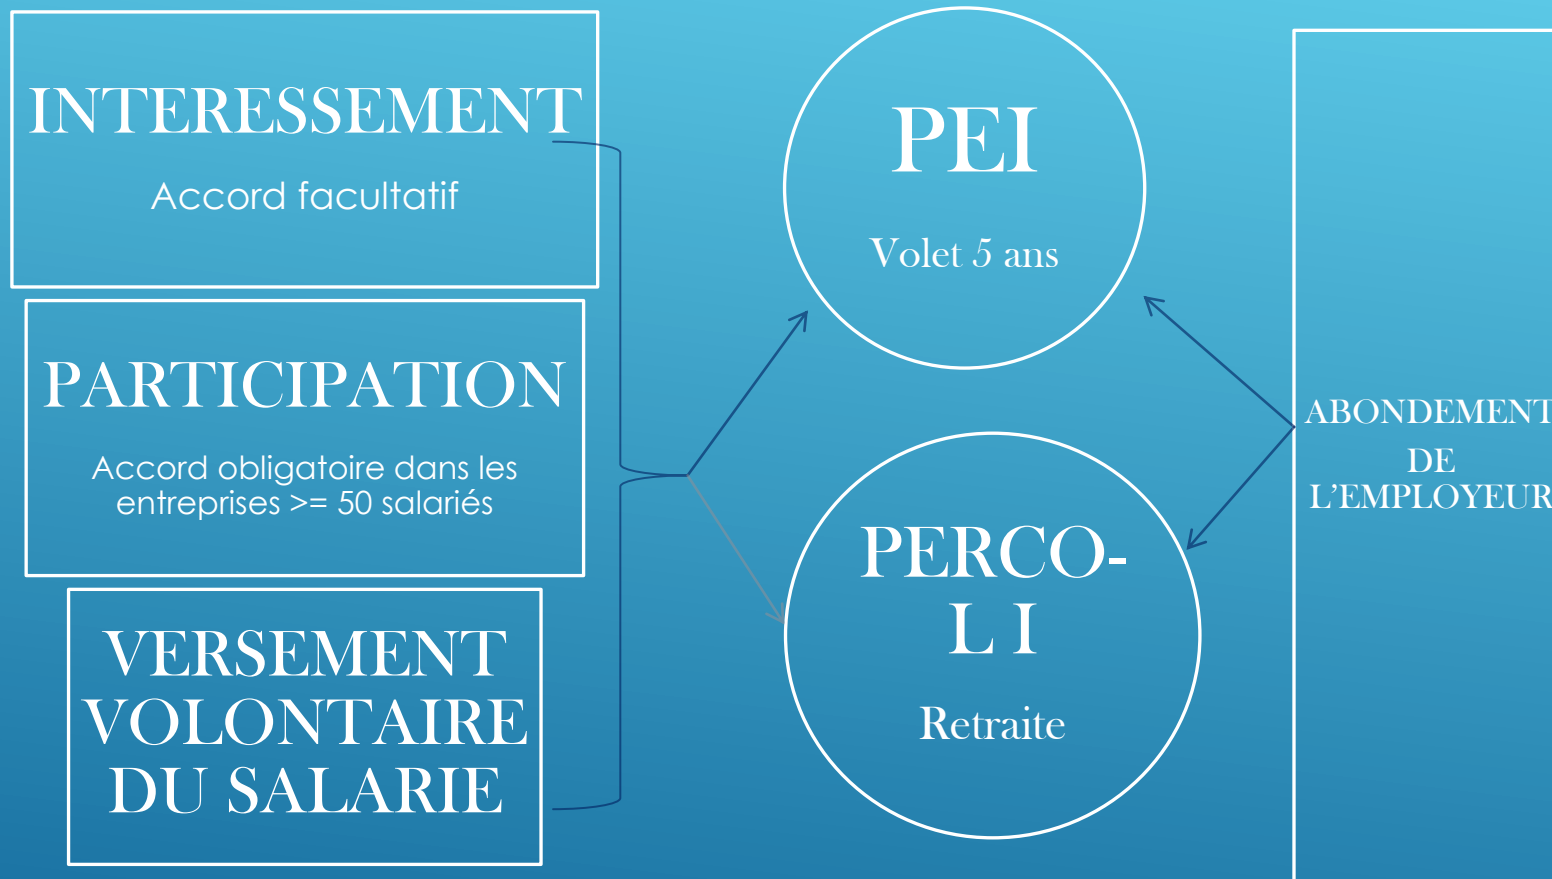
INTERESSEMENT

Accord facultatif

PARTICIPATION

Accord obligatoire dans les entreprises >= 50 salariés

VERSEMENT VOLONTAIRE DU SALARIE

PEI

Volet 5 ans

PERCO-L I

Retraite

ABONDEMENT DE L'EMPLOYEUR